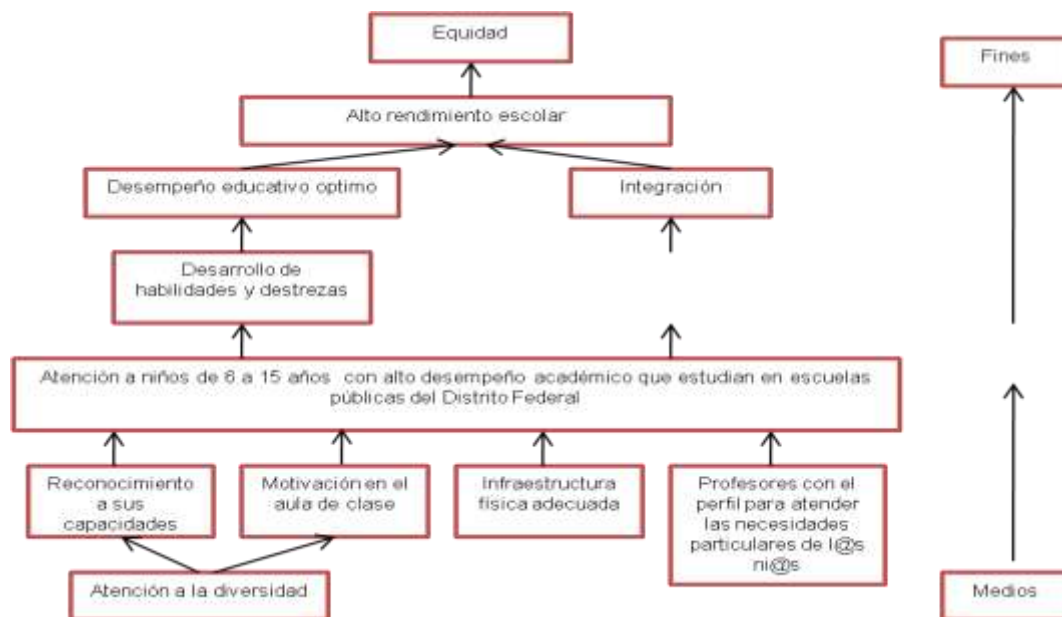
Equidad

Alto rendimiento escolar

Desempeño educativo optimo

Integración

Desarrollo de habilidades y destrezas

Atención a niños de 6 a 15 años con alto desempeño académico que estudian en escuelas públicas del Distrito Federal

Reconocimiento a sus capacidades

Motivación en el aula de clase

Infraestructura física adecuada

Profesores con el perfil para atender las necesidades particulares de l@s ni@s

Atención a la diversidad

Fines

Medios